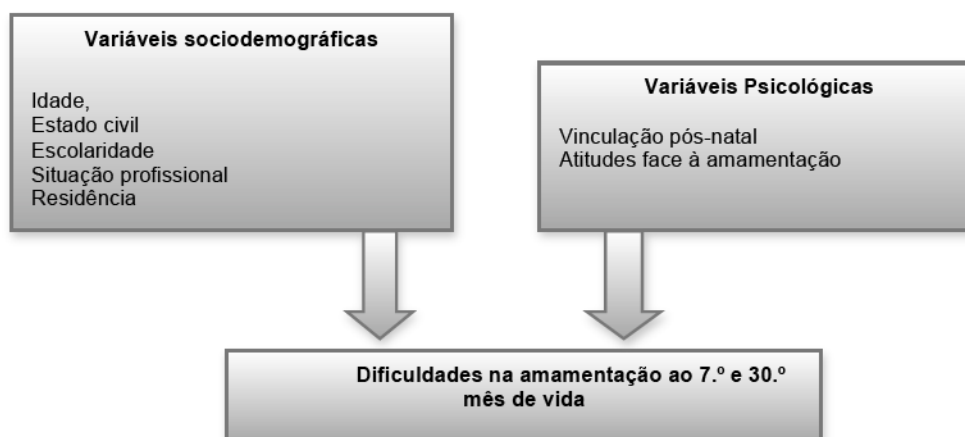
Variáveis sociodemográficas

Idade,
Estado civil
Escolaridade
Situação profissional
Residência

Variáveis Psicológicas

Vinculação pós-natal
Atitudes face à amamentação

Dificuldades na amamentação ao 7.º e 30.º mês de vida